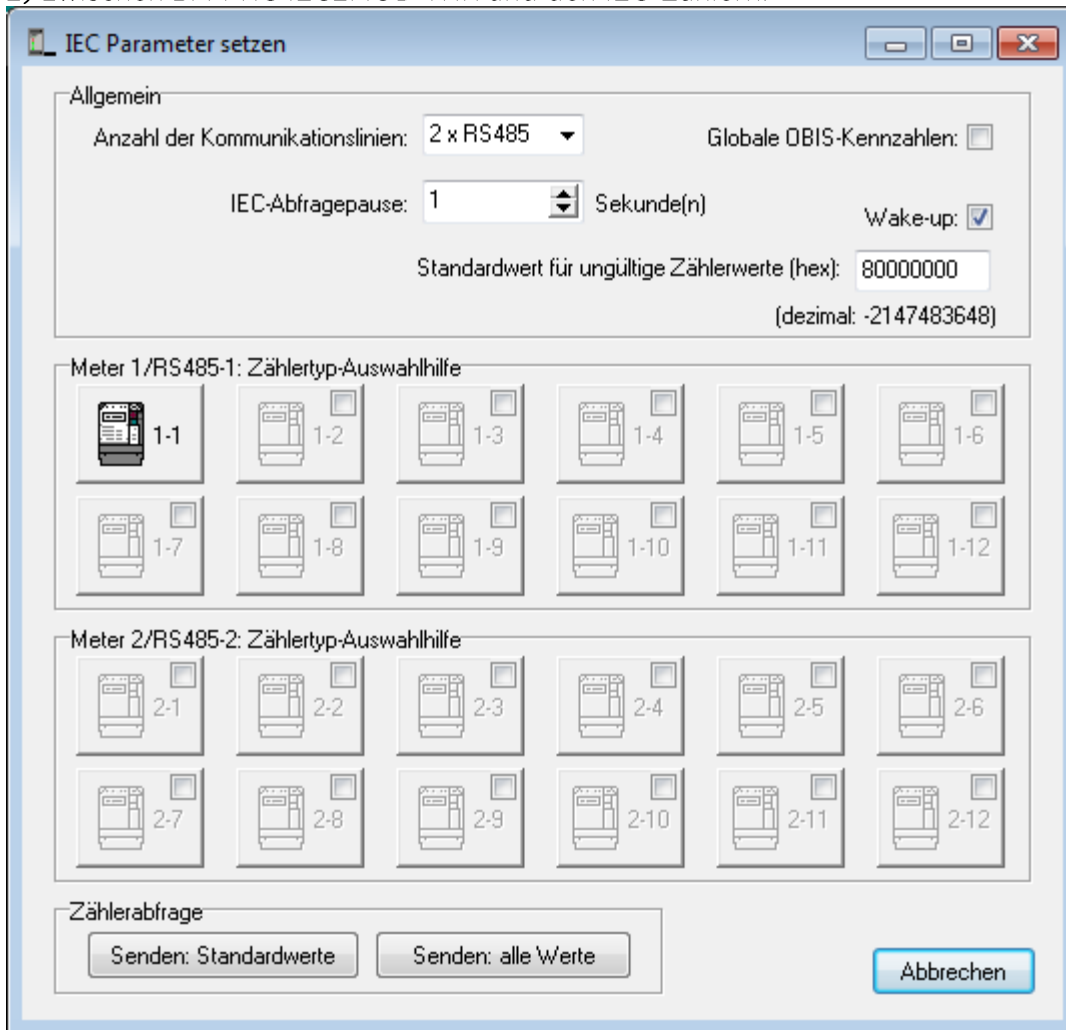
IEC Parameter setzen

Allgemein

Anzahl der Kommunikationslinien: 2 x RS485

Globale OBIS-Kennzahlen:

IEC-Abfragepause: 1 Sekunde(n)

Wake-up:

Standardwert für ungültige Zählerwerte (hex): 80000000

(dezimal: -2147483648)

Meter 1/RS485-1: Zählertyp-Auswahlhilfe

1-1 1-2 1-3 1-4 1-5 1-6

1-7 1-8 1-9 1-10 1-11 1-12

Meter 2/RS485-2: Zählertyp-Auswahlhilfe

2-1 2-2 2-3 2-4 2-5 2-6

2-7 2-8 2-9 2-10 2-11 2-12

Zählerabfrage

Senden: Standardwerte

Senden: alle Werte

Abbrechen